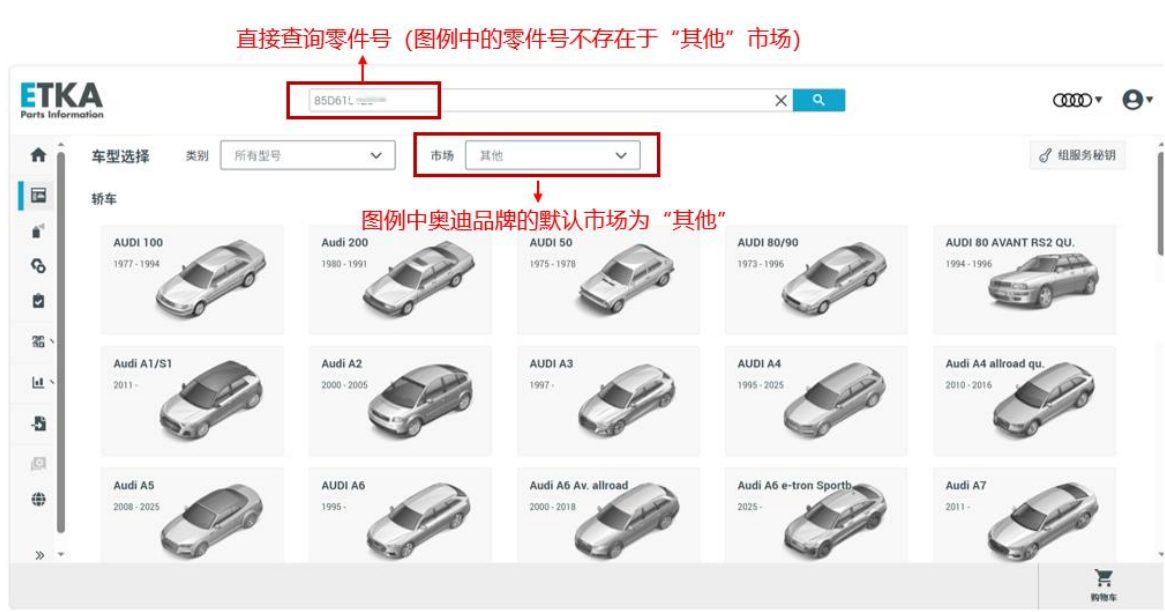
直接查询零件号（图例中的零件号不存在于“其他”市场）

ETKA
Parts Information

85D61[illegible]

车型选择 类别 所有型号 市场 其他 组服务秘钥

图例中奥迪品牌的默认市场为“其他”

轿车

AUDI 100
1977 - 1994

AUDI 200
1980 - 1991

AUDI 50
1975 - 1978

AUDI 80/90
1973 - 1996

AUDI 80 AVANT RS2 QU.
1994 - 1996

Audi A1/S1
2011 -

Audi A2
2000 - 2005

AUDI A3
1997 -

AUDI A4
1995 - 2025

Audi A4 allroad qu.
2010 - 2016

Audi A5
2008 - 2025

AUDI A6
1995 -

Audi A6 Av. allroad
2000 - 2018

Audi A6 e-tron Sportb.
2025 -

Audi A7
2011 -

购物车